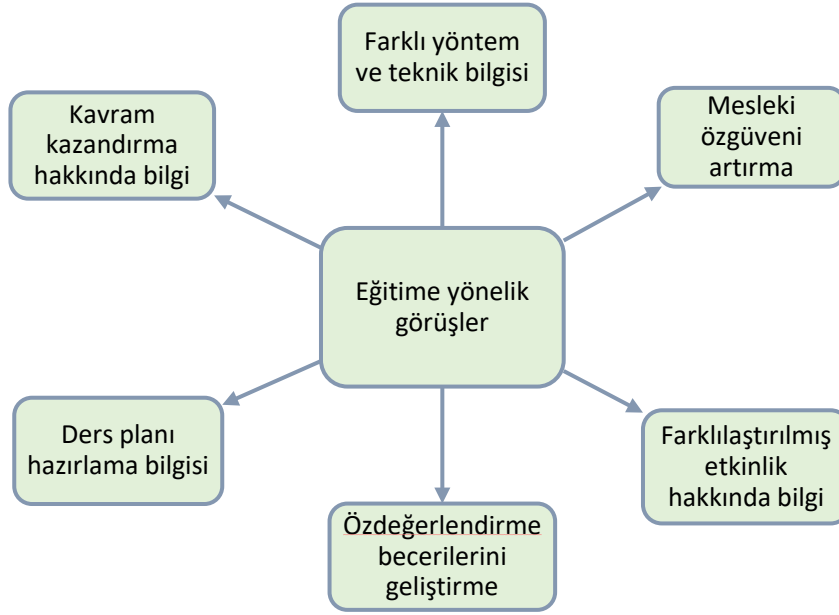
Farklı yöntem ve teknik bilgisi

Kavram kazandırma hakkında bilgi

Mesleki özgüveni artırma

Eğitime yönelik görüşler

Ders planı hazırlama bilgisi

Farklılaştırılmış etkinlik hakkında bilgi

Özdeğerlendirme becerilerini geliştirme